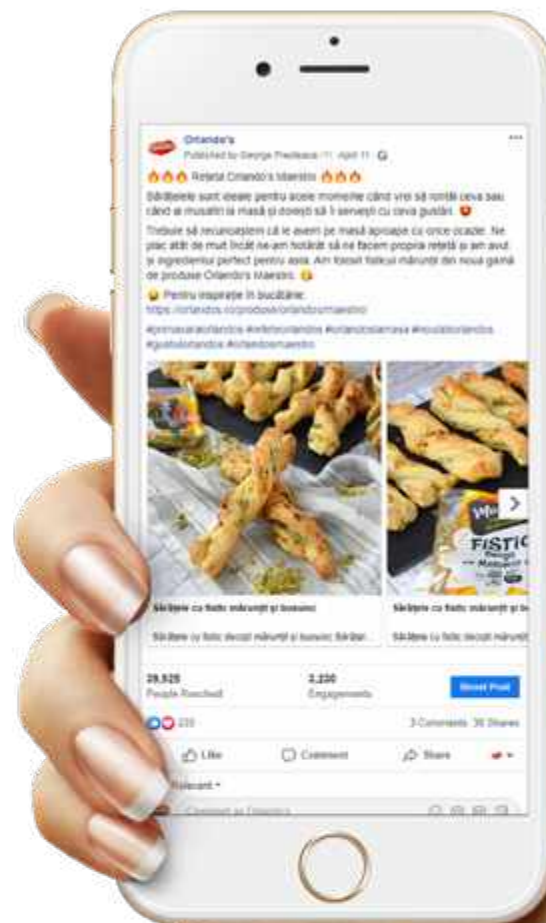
Orlando's
Published by George Pavlescu April 11

🔥🔥🔥 Rețeta Orlando's Maestro 🔥🔥🔥

Sărățelele sunt ideale pentru acele momente când vrei să ronțăi ceva sau când ai musafiri la masă și dorești să îi servești cu ceva gustări 😍

Trebuie să recunoaștem că le avem pe masă aproape cu orice ocazie. Ne plac atât de mult încât ne-am hotărât să ne facem propria rețetă și am avut și ingredientul perfect pentru asta. Am folosit fisticul mărunțit din noua gamă de produse Orlando's Maestro. 😋

😋 Pentru inspirație în bucătărie:
https://orlandos.ro/produse/orlandosmaestro

#primavaraorlandos #reteteorlandos #orlandoslamasa #noutatiorlandos #gustulorlandos #orlandosmaestro

Sărățele cu fistic mărunțit și busuioc
Sărățele cu fistic decojit mărunțit și busuioc. Sărățel...

Sărățele cu fistic mărunțit și bu
Sărățele cu fistic decojit mărunțit și bu

FISTIC

29,525
People Reached

2,230
Engagements

Boost Post

220
3 Comments 36 Shares

Like
Comment
Share

Relevant
Comment as Orlando's